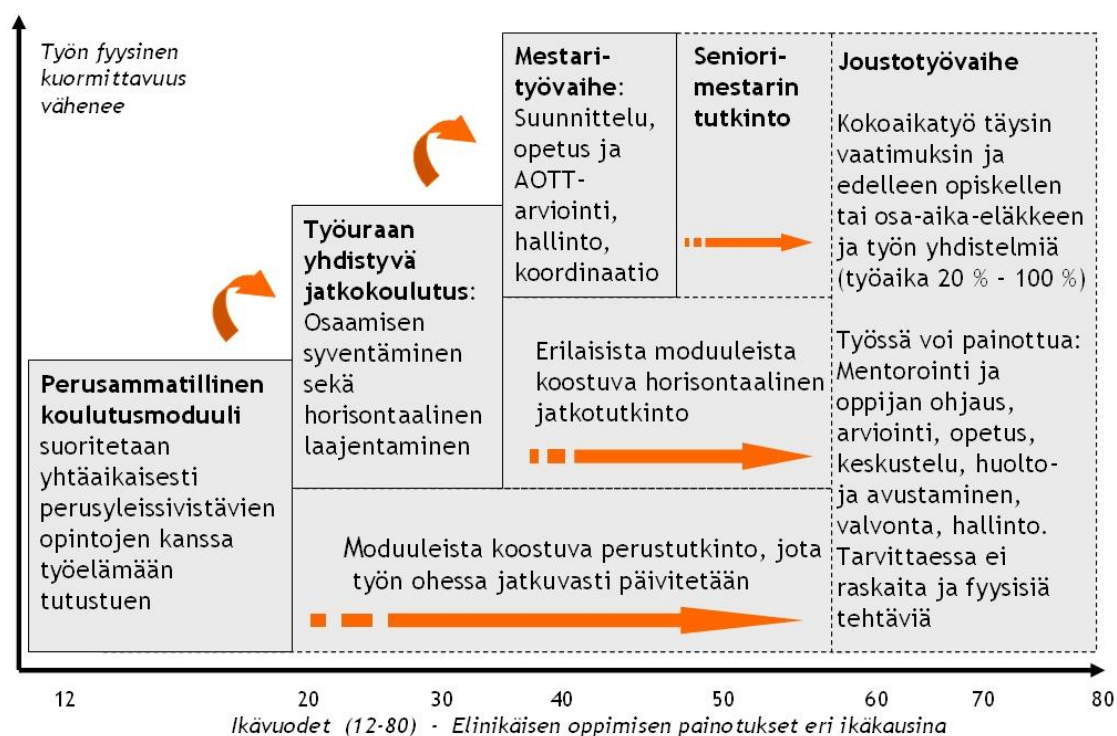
Työn fyysinen kuormittavuus vähenee

Mestarityövaihe: Suunnittelu, opetus ja AOTT-arviointi, hallinto, koordinaatio

Seniorimestarin tutkinto

Joustotyövaihe

Kokoaikatyö täysin vaatimuksin ja edelleen opiskellen tai osa-aika-eläkkeen ja työn yhdistelmiä (työaika 20 % - 100 %)

Työuraan yhdistyvä jatkokoulutus: Osaamisen syventäminen sekä horisontaalinen laajentaminen

Erilaisista moduuleista koostuva horisontaalinen jatkotutkinto

Työssä voi painottua: Mentorointi ja oppijan ohjaus, arviointi, opetus, keskustelu, huolto- ja avustaminen, valvonta, hallinto. Tarvittaessa ei raskaita ja fyysisiä tehtäviä

Perusammatillinen koulutusmoduuli suoritetaan yhtäaikaisesti perusyleissivistävien opintojen kanssa työelämään tutustuen

Moduuleista koostuva perustutkinto, jota työn ohessa jatkuvasti päivitetään

12 20 30 40 50 60 70 80

Ikävuodet (12-80) - Elinikäisen oppimisen painotukset eri ikäkausina